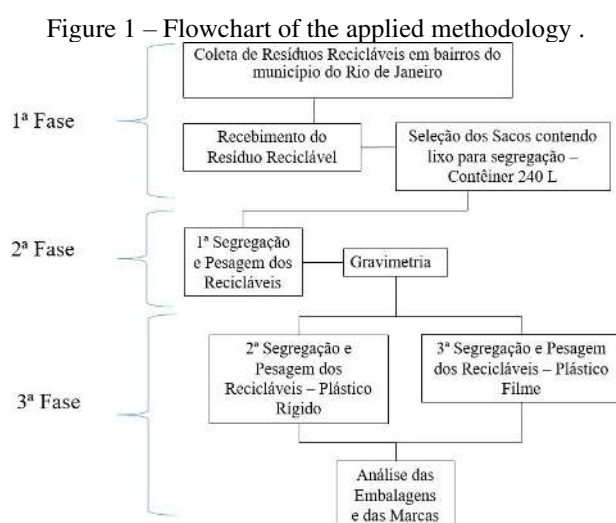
Figure 1 – Flowchart of the applied methodology .

1ª Fase

Coleta de Resíduos Recicláveis em bairros do município do Rio de Janeiro

Recebimento do Resíduo Reciclável

Seleção dos Sacos contendo lixo para segregação – Contêiner 240 L

2ª Fase

1ª Segregação e Pesagem dos Recicláveis

Gravimetria

3ª Fase

2ª Segregação e Pesagem dos Recicláveis – Plástico Rígido

3ª Segregação e Pesagem dos Recicláveis – Plástico Filme

Análise das Embalagens e das Marcas